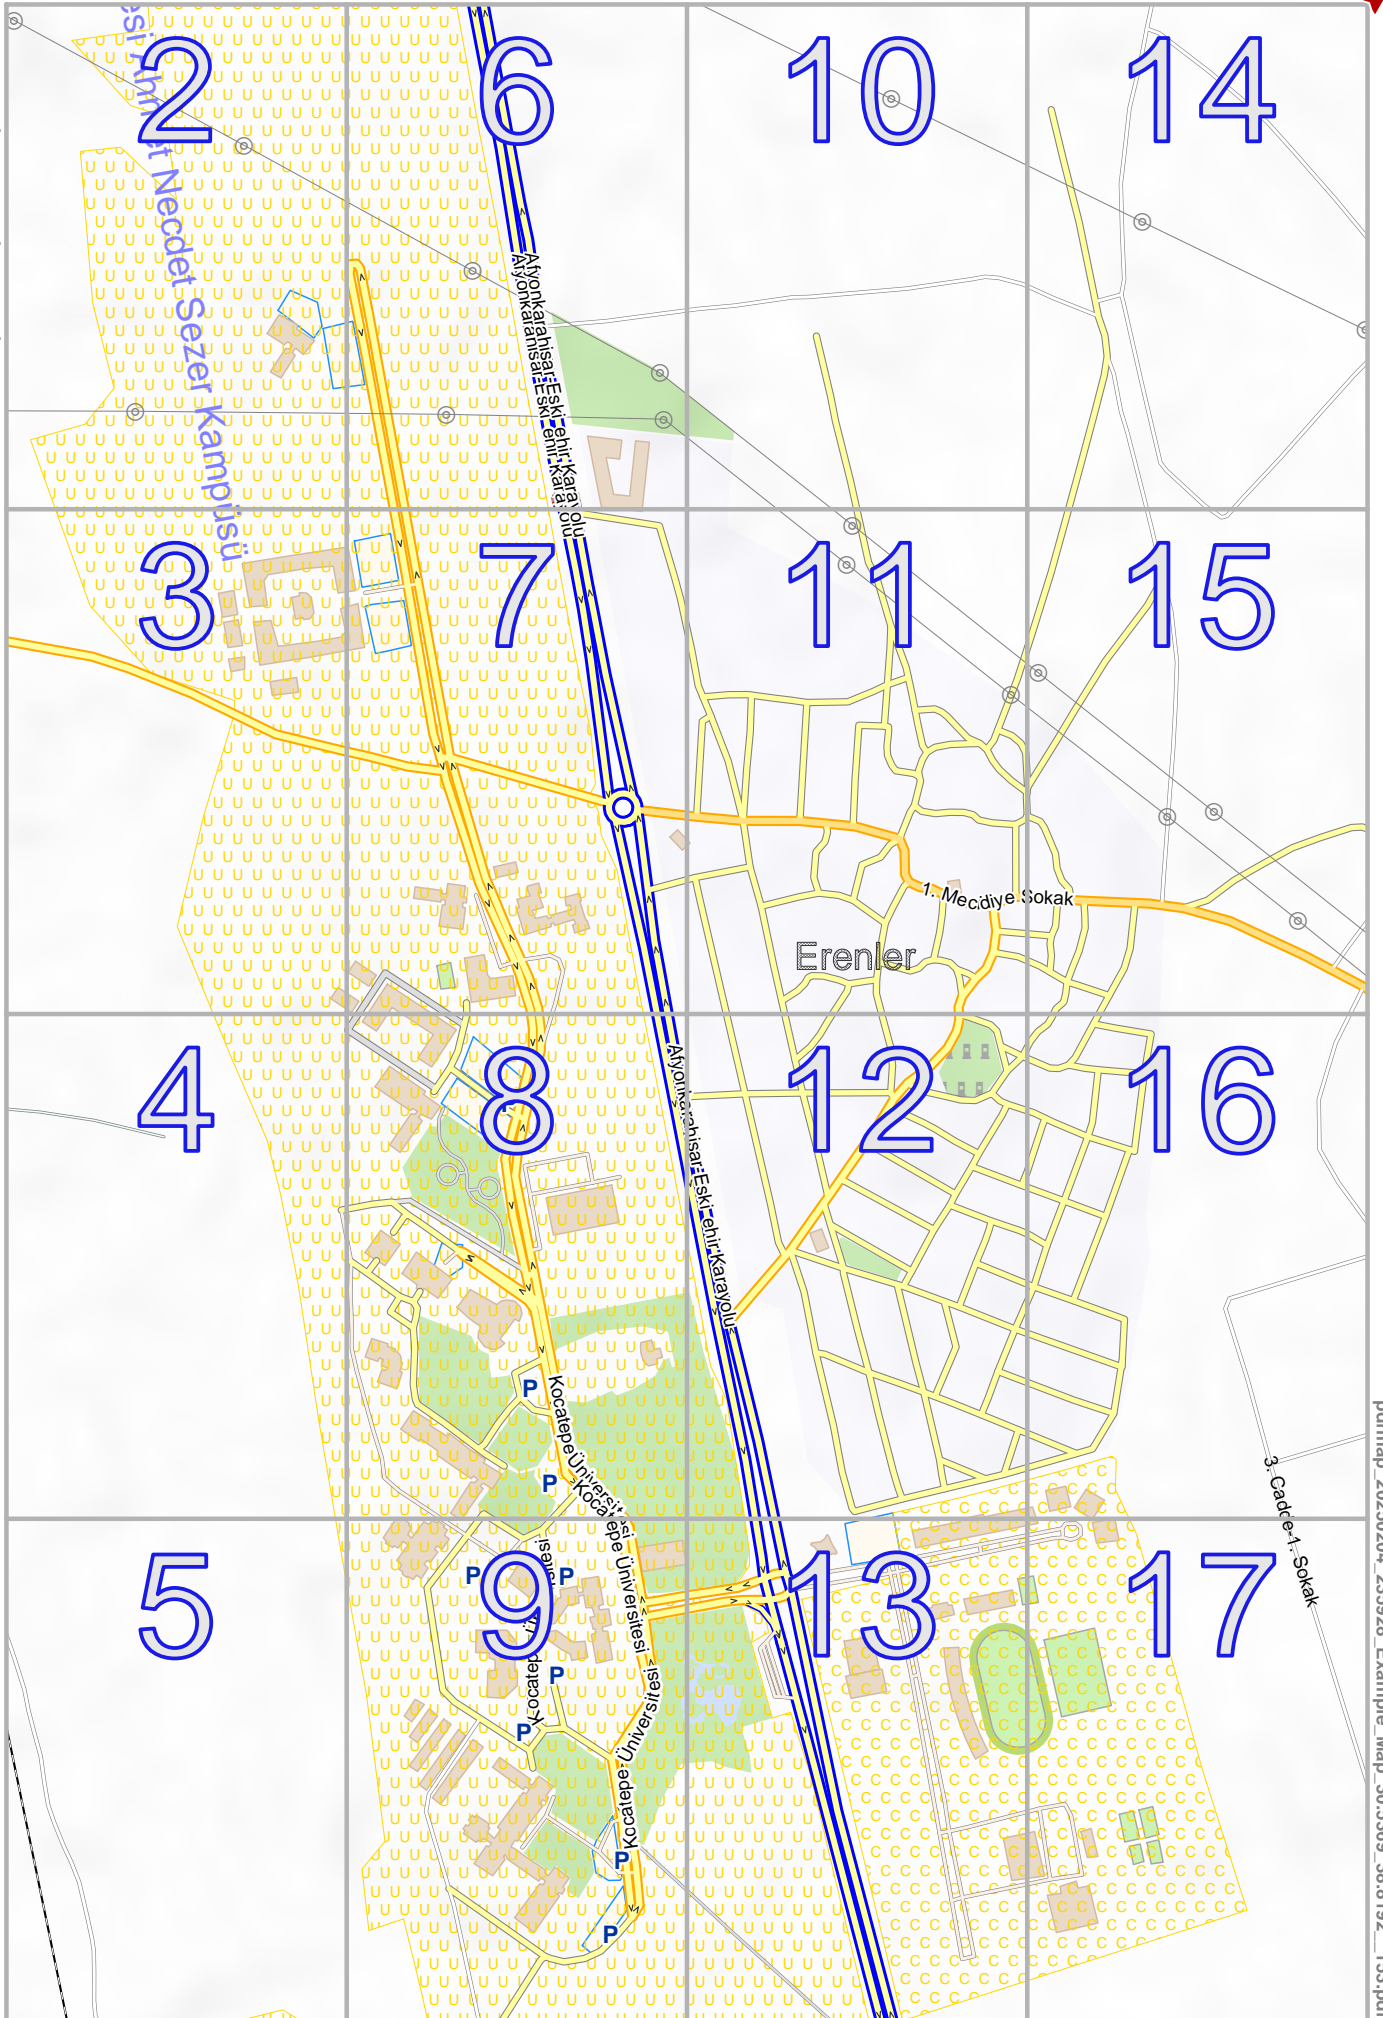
2
6
10
14
esi Ahmet Necdet Sezer Kampüsü
Afyonkarahisar-Eskişehir Karayolu
Afyonkarahisar-Eskişehir Karayolu
3
7
11
15
1. Mecidiye Sokak
Erenler
4
8
12
16
Afyonkarahisar-Eskişehir Karayolu
P
P
Kocatepe Üniversitesi
Kocatepe Üniversitesi
5
9
13
17
P
P
P
P
P
P
Kocatepe Üniversitesi
3. Cadde-1. Sokak